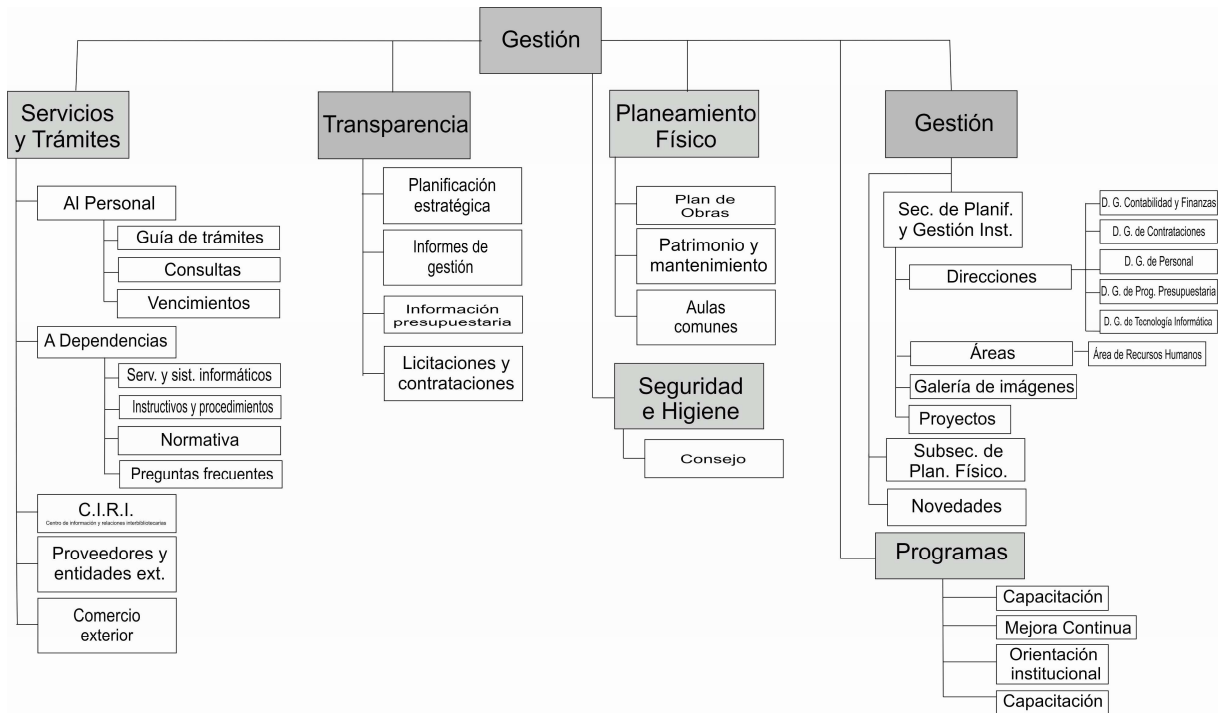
Gestión

Servicios y Trámites

Al Personal
Guía de trámites
Consultas
Vencimientos

A Dependencias
Serv. y sist. informáticos
Instructivos y procedimientos
Normativa
Preguntas frecuentes

C.I.R.I.
Centro de información y relaciones interbibliotecarias

Proveedores y entidades ext.

Comercio exterior

Transparencia

Planificación estratégica
Informes de gestión
Información presupuestaria
Licitaciones y contrataciones

Planeamiento Físico

Plan de Obras
Patrimonio y mantenimiento
Aulas comunes

Seguridad e Higiene

Consejo

Gestión

Sec. de Planif. y Gestión Inst.
Direcciones
D. G. Contabilidad y Finanzas
D. G. de Contrataciones
D. G. de Personal
D. G. de Prog. Presupuestaria
D. G. de Tecnología Informática
Áreas
Área de Recursos Humanos
Galería de imágenes
Proyectos

Subsec. de Plan. Físico.

Novedades

Programas

Capacitación
Mejora Continua
Orientación institucional
Capacitación